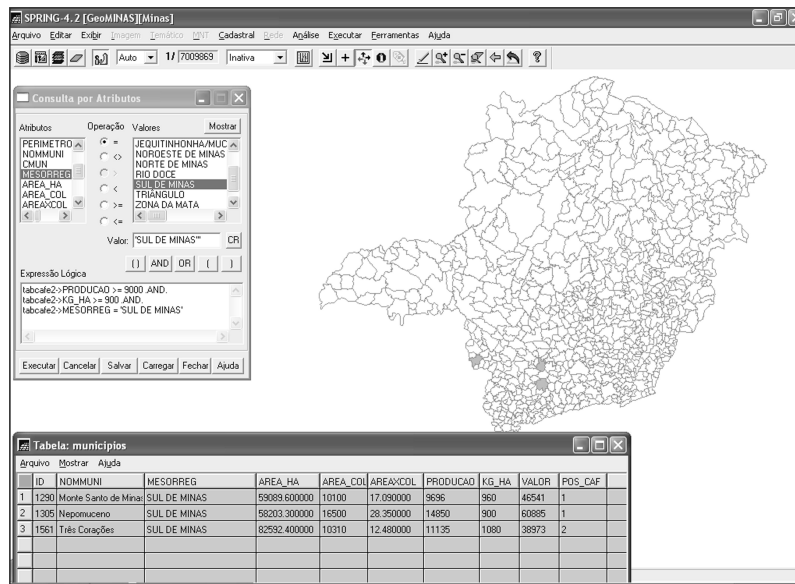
SPRING-4.2 [GeoMINAS][Minas]

Arquivo Editar Exibir Imagem Temático MNT Cadastral Rede Análise Executar Ferramentas Ajuda

Auto 1/ 7009869 Inativa

Consulta por Atributos

Atributos Operação Valores Mostrar

PERIMETRO
NOMMUNI
CMUN
MESORREG
AREA_HA
AREA_COL
AREAXCOL

=
<>
>
<
>=
<=

JEQUITINHONHA/MUC
NOROESTE DE MINAS
NORTE DE MINAS
RIO DOCE
SUL DE MINAS
TRIÂNGULO
ZONA DA MATA

Valor: 'SUL DE MINAS'' CR

() AND OR ( )

Expressão Lógica

tabcafe2->PRODUCAO >= 9000 .AND.
tabcafe2->KG_HA >= 900 .AND.
tabcafe2->MESORREG = 'SUL DE MINAS'

Executar Cancelar Salvar Carregar Fechar Ajuda

Tabela: municipios

Arquivo Mostrar Ajuda

| | ID | NOMMUNI | MESORREG | AREA_HA | AREA_COL | AREAXCOL | PRODUCAO | KG_HA | VALOR | POS_CAF |
|---|---|---|---|---|---|---|---|---|---|---|
| 1 | 1290 | Monte Santo de Minas | SUL DE MINAS | 59089.600000 | 10100 | 17.090000 | 9696 | 960 | 46541 | 1 |
| 2 | 1305 | Nepomuceno | SUL DE MINAS | 58203.300000 | 16500 | 28.350000 | 14850 | 900 | 60885 | 1 |
| 3 | 1561 | Três Corações | SUL DE MINAS | 82592.400000 | 10310 | 12.480000 | 11135 | 1080 | 38973 | 2 |